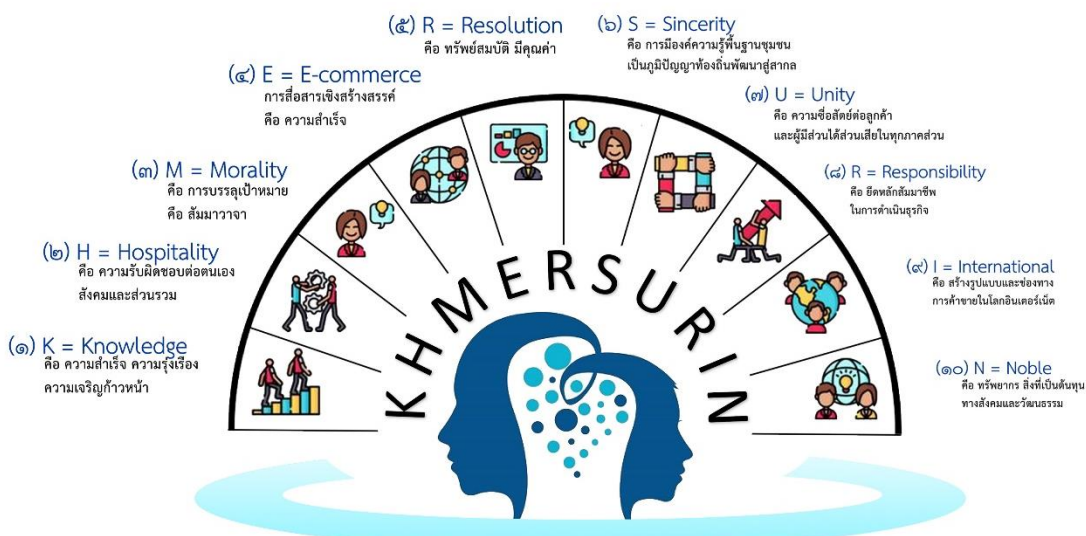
(๕) R = Resolution
คือ ทรัพย์สมบัติ มีคุณค่า

(๖) S = Sincerity
คือ การมีองค์ความรู้พื้นฐานชุมชน เป็นภูมิปัญญาท้องถิ่นพัฒนาสู่สากล

(๔) E = E-commerce
การสื่อสารเชิงสร้างสรรค์ คือ ความสำเร็จ

(๗) U = Unity
คือ ความซื่อสัตย์ต่อลูกค้า และผู้มีส่วนได้ส่วนเสียในทุกภาคส่วน

(๓) M = Morality
คือ การบรรลุเป้าหมาย คือ สัมมาวาจา

(๘) R = Responsibility
คือ ยึดหลักสัมมาชีพ ในการดำเนินธุรกิจ

(๒) H = Hospitality
คือ ความรับผิดชอบต่อตนเอง สังคมและส่วนรวม

(๙) I = International
คือ สร้างรูปแบบและช่องทาง การค้าขายในโลกอินเตอร์เน็ต

(๑) K = Knowledge
คือ ความสำเร็จ ความรุ่งเรือง ความเจริญก้าวหน้า

(๑๐) N = Noble
คือ ทรัพยากร สิ่งที่เป็นต้นทุน ทางสังคมและวัฒนธรรม

KHMERSURIN